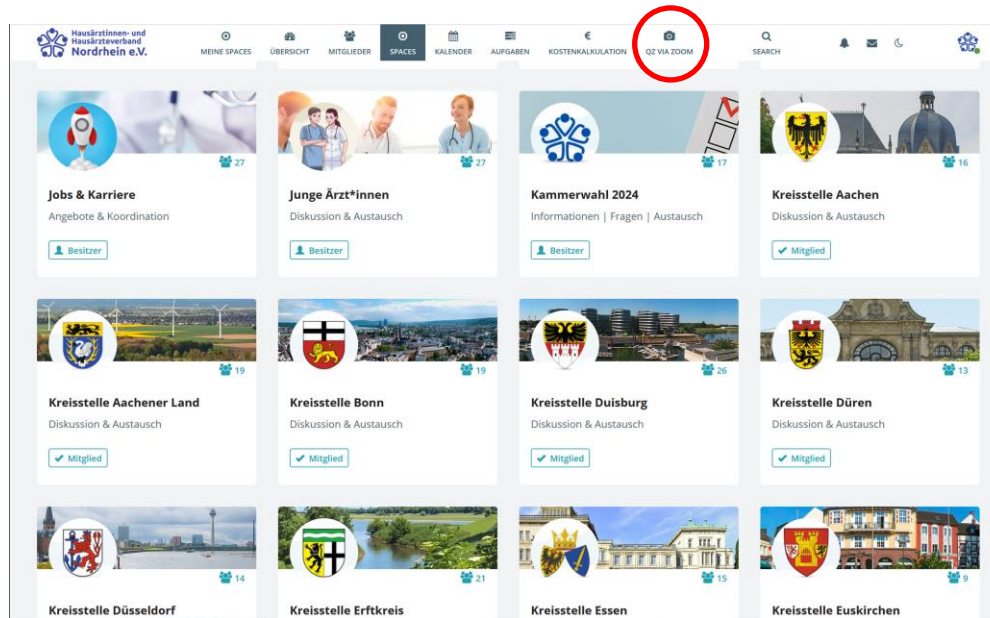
Hausärztinnen- und Hausärzteverband Nordrhein e.V.

MEINE SPACES ÜBERSICHT MITGLIEDER SPACES KALENDER AUFGABEN KOSTENKALKULATION QZ VIA ZOOM SEARCH

27
Jobs & Karriere
Angebote & Koordination
Besitzer

27
Junge Ärzt*innen
Diskussion & Austausch
Besitzer

17
Kammerwahl 2024
Informationen | Fragen | Austausch
Besitzer

16
Kreisstelle Aachen
Diskussion & Austausch
Mitglied

19
Kreisstelle Aachener Land
Diskussion & Austausch
Mitglied

19
Kreisstelle Bonn
Diskussion & Austausch
Mitglied

26
Kreisstelle Duisburg
Diskussion & Austausch
Mitglied

13
Kreisstelle Düren
Diskussion & Austausch
Mitglied

14
Kreisstelle Düsseldorf

21
Kreisstelle Erftkreis

15
Kreisstelle Essen

9
Kreisstelle Euskirchen